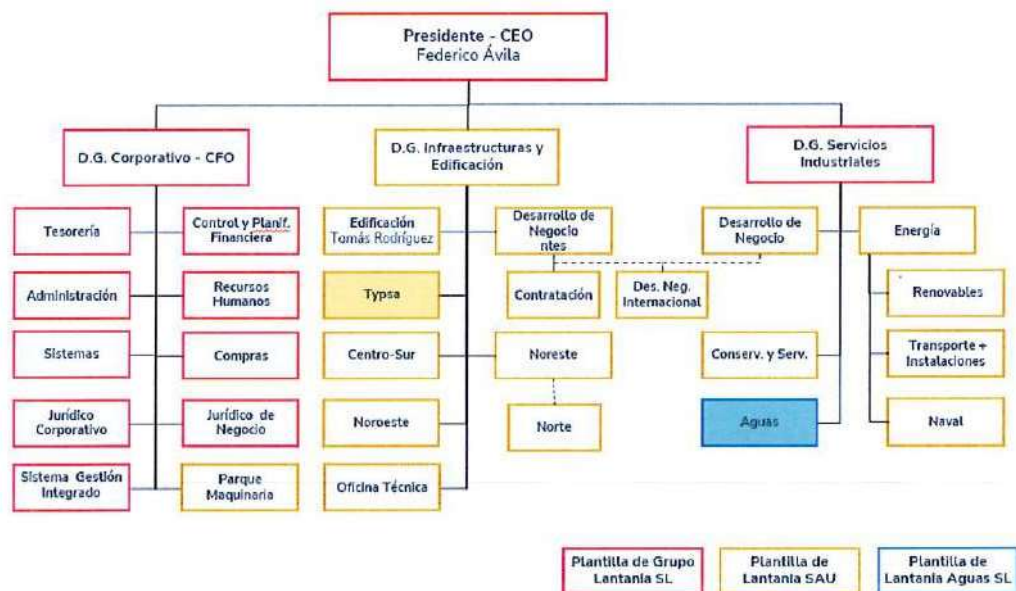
Presidente - CEO
Federico Ávila

D.G. Corporativo - CFO

Tesorería

Control y Planif. Financiera

Administración

Recursos Humanos

Sistemas

Compras

Jurídico Corporativo

Jurídico de Negocio

Sistema Gestión Integrado

Parque Maquinaria

D.G. Infraestructuras y Edificación

Edificación
Tomás Rodríguez

Desarrollo de Negocio ntes

Typsa

Contratación

Centro-Sur

Noreste

Noroeste

Norte

Oficina Técnica

D.G. Servicios Industriales

Desarrollo de Negocio

Des. Neg. Internacional

Energía

Renovables

Transporte + Instalaciones

Conserv. y Serv.

Aguas

Naval

Plantilla de Grupo Lantania SL

Plantilla de Lantania SAU

Plantilla de Lantania Aguas SL